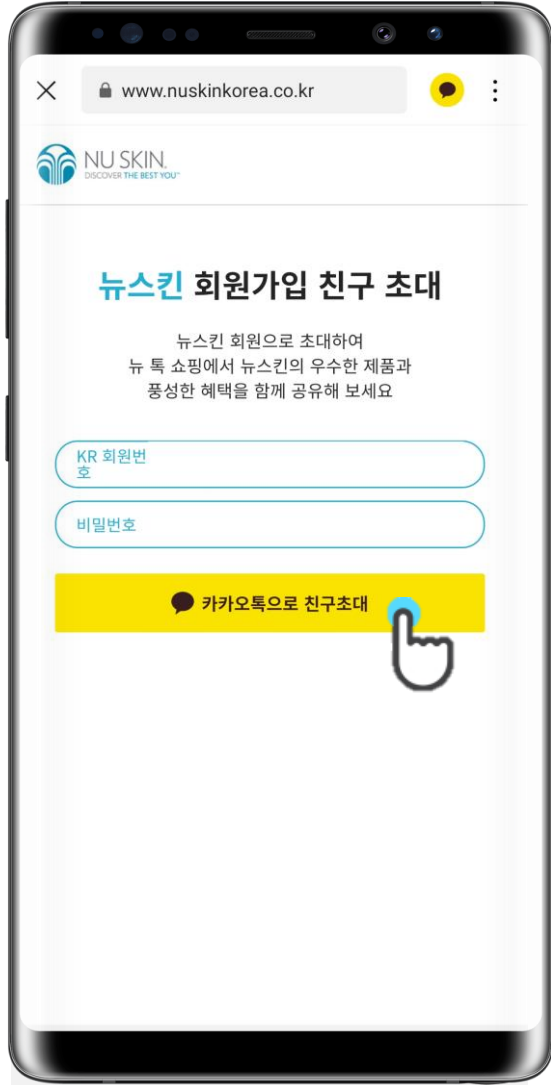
www.nuskinkorea.co.kr

NU SKIN.
DISCOVER THE BEST YOU™

뉴스킨 회원가입 친구 초대

뉴스킨 회원으로 초대하여
뉴 톡 쇼핑에서 뉴스킨의 우수한 제품과
풍성한 혜택을 함께 공유해 보세요

KR 회원번호

비밀번호

카카오톡으로 친구초대